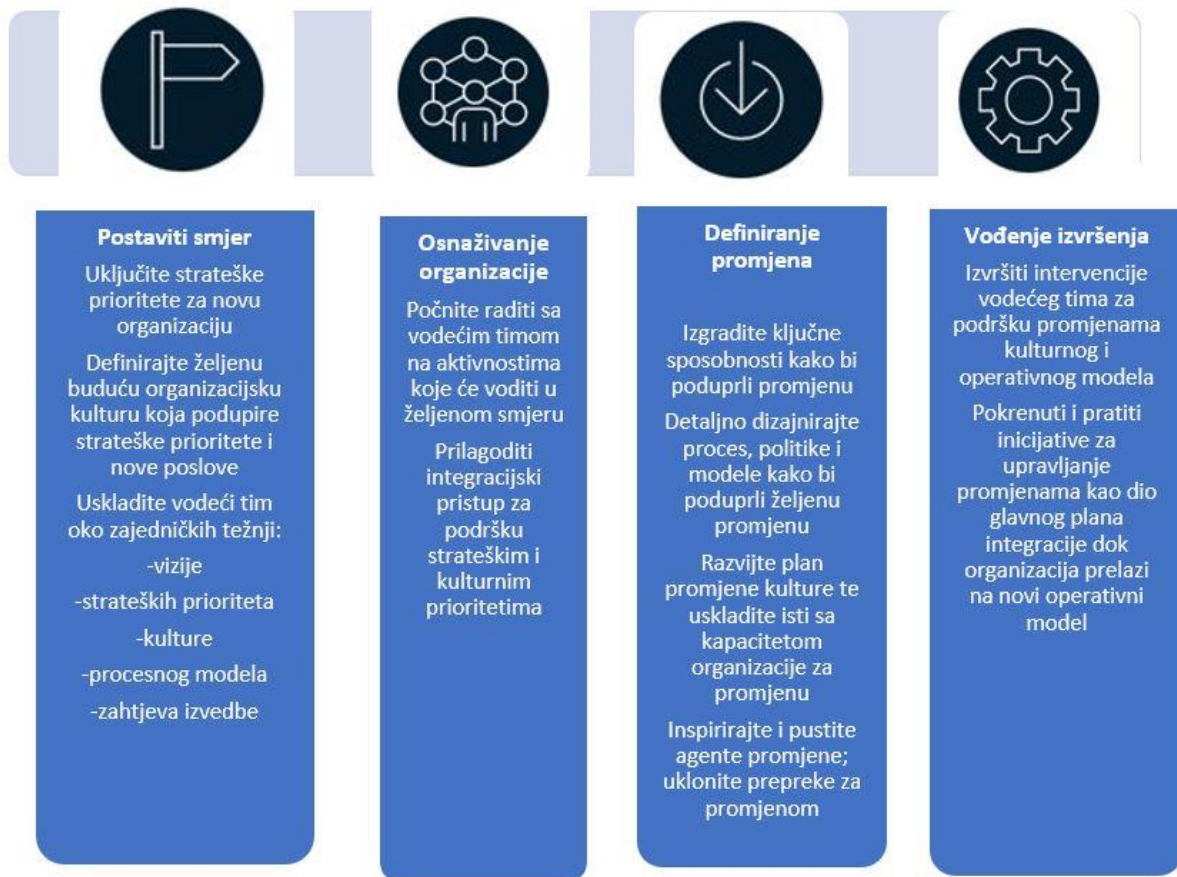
**Postaviti smjer**

Uključite strateške prioritete za novu organizaciju

Definirajte željenu buduću organizacijsku kulturu koja podupire strateške prioritete i nove poslove

Uskladite vodeći tim oko zajedničkih težnji:

-vizije

-strateških prioriteta

-kulture

-procesnog modela

-zahtjeva izvedbe

**Osnaživanje organizacije**

Počnite raditi sa vodećim timom na aktivnostima koje će voditi u željenom smjeru

Prilagoditi integracijski pristup za podršku strateškim i kulturnim prioritetima

**Definiranje promjena**

Izgradite ključne sposobnosti kako bi poduprli promjenu

Detaljno dizajnirajte proces, politike i modele kako bi poduprli željenu promjenu

Razvijte plan promjene kulture te uskladite isti sa kapacitetom organizacije za promjenu

Inspirirajte i pustite agente promjene; uklonite prepreke za promjenom

**Vođenje izvršenja**

Izvršiti intervencije vodećeg tima za podršku promjenama kulturnog i operativnog modela

Pokrenuti i pratiti inicijative za upravljanje promjenama kao dio glavnog plana integracije dok organizacija prelazi na novi operativni model